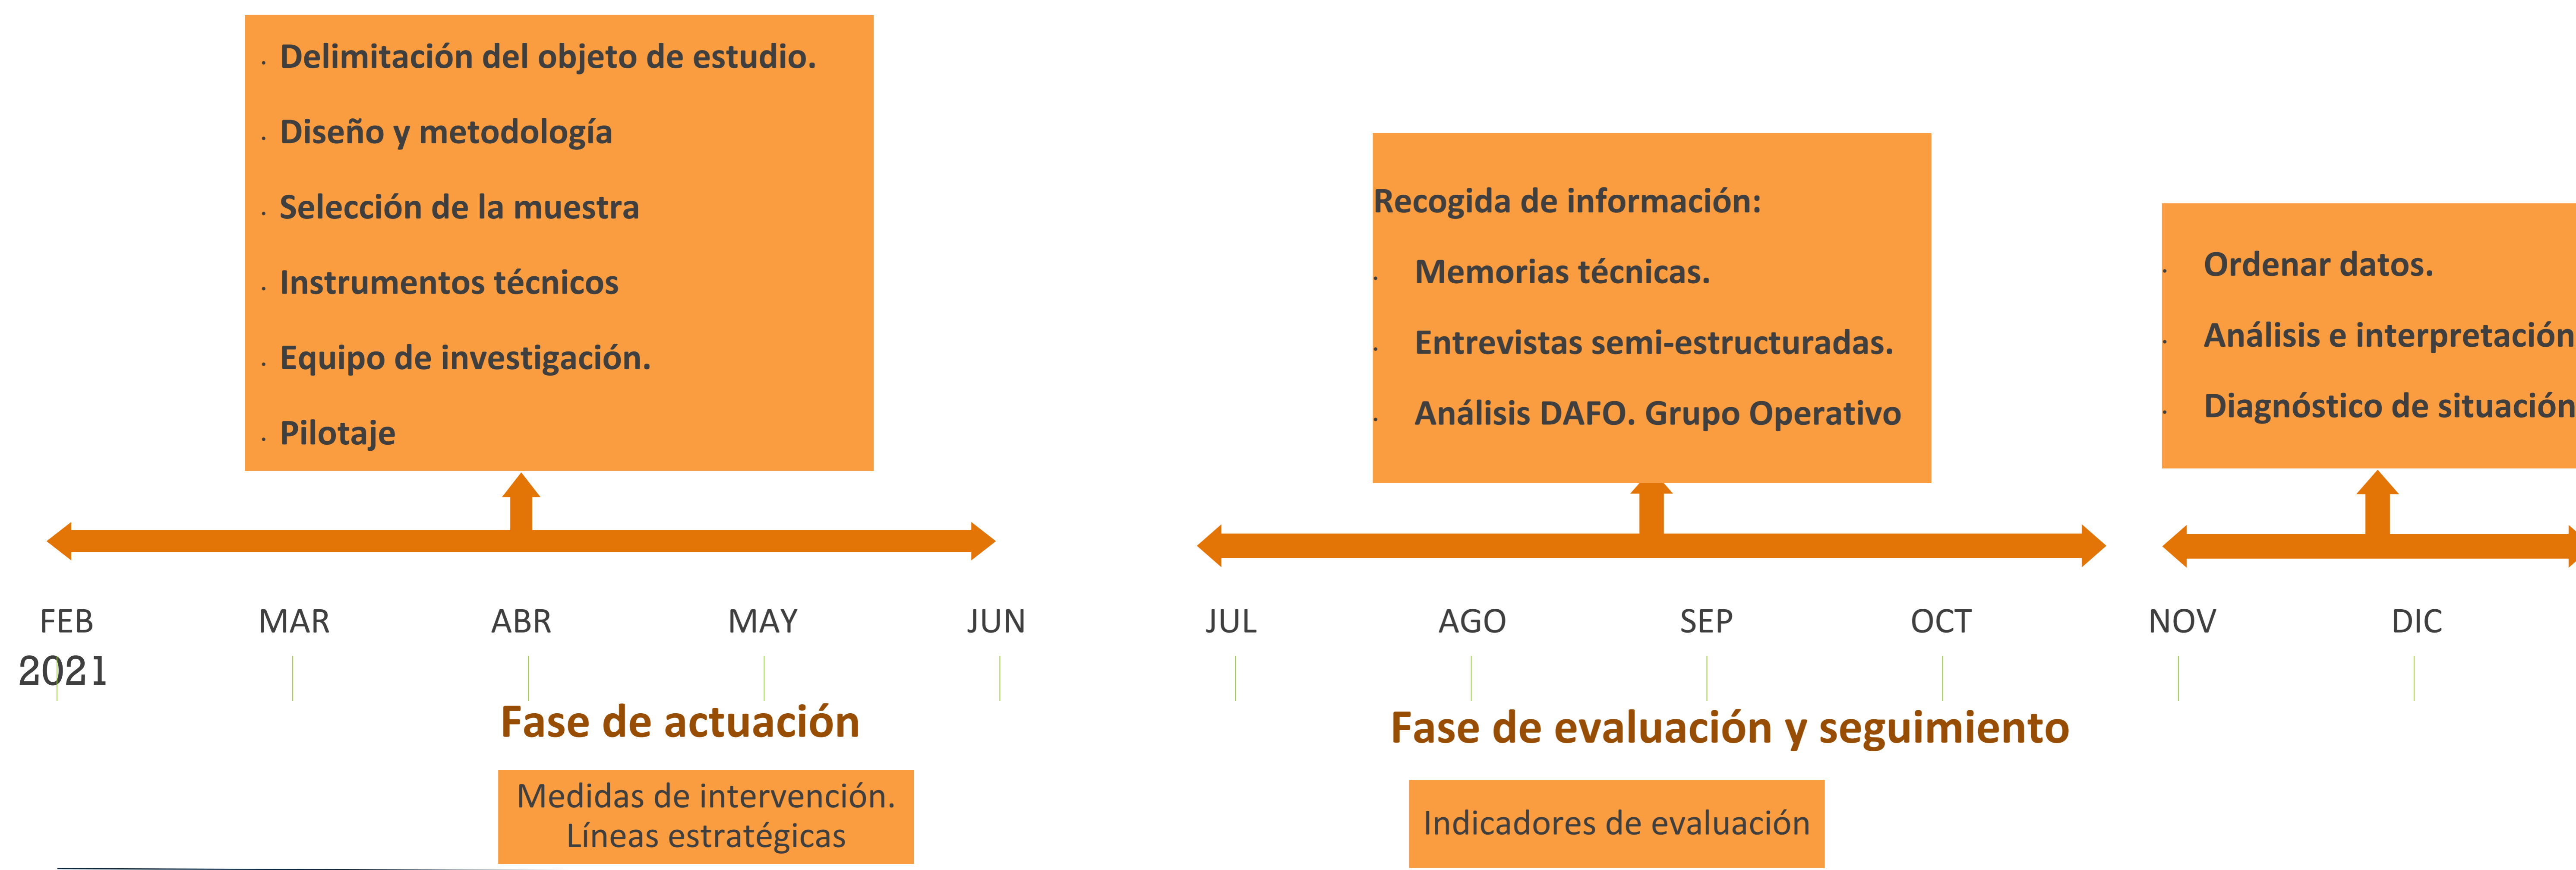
· Delimitación del objeto de estudio.

· Diseño y metodología

· Selección de la muestra

· Instrumentos técnicos

· Equipo de investigación.

· Pilotaje

Recogida de información:

· Memorias técnicas.

· Entrevistas semi-estructuradas.

· Análisis DAFO. Grupo Operativo

· Ordenar datos.

· Análisis e interpretación

· Diagnóstico de situación

FEB 2021

MAR

ABR

MAY

JUN

JUL

AGO

SEP

OCT

NOV

DIC

Fase de actuación

Medidas de intervención. Líneas estratégicas

Fase de evaluación y seguimiento

Indicadores de evaluación